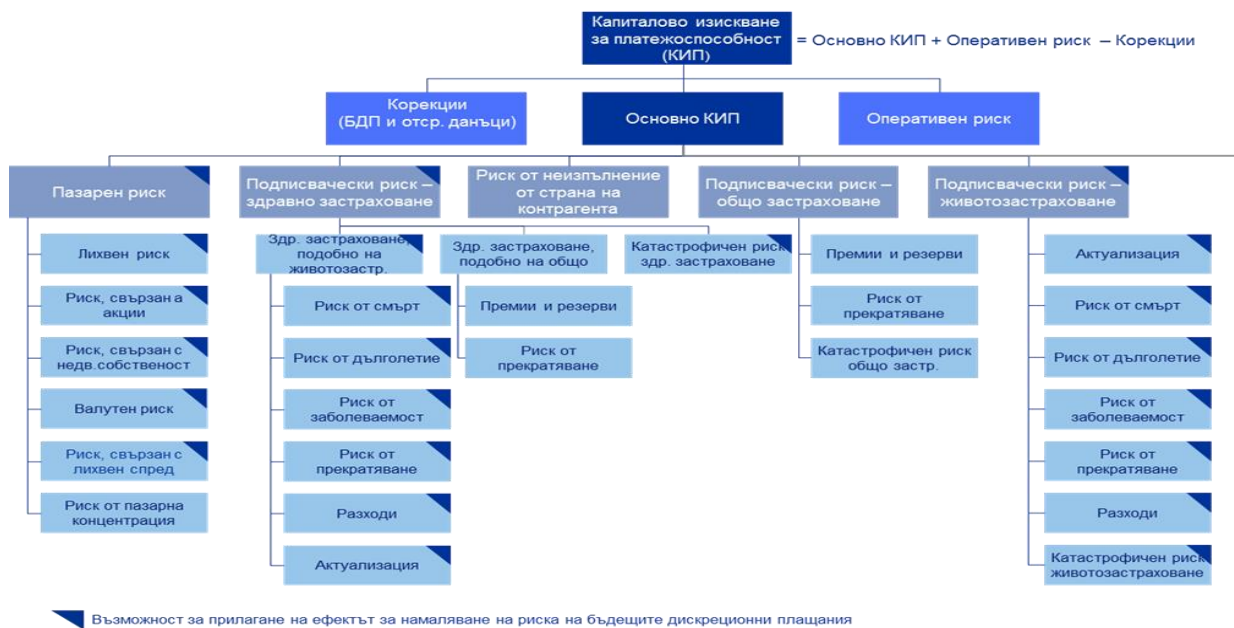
Капиталово изискване за платежоспособност (КИП) = Основно КИП + Оперативен риск – Корекции

Корекции (БДП и отср. данъци)

Основно КИП

Оперативен риск

Пазарен риск

Лихвен риск

Риск, свързан а акции

Риск, свързан с недв.собственост

Валутен риск

Риск, свързан с лихвен спред

Риск от пазарна концентрация

Подписвачески риск – здравно застраховане

Здр. застраховане, подобно на животозастр.

Риск от смърт

Риск от дълголетие

Риск от заболеваемост

Риск от прекратяване

Разходи

Актуализация

Здр. застраховане, подобно на общо

Премии и резерви

Риск от прекратяване

Катастрофичен риск здр. застраховане

Риск от неизпълнение от страна на контрагента

Подписвачески риск – общо застраховане

Премии и резерви

Риск от прекратяване

Катастрофичен риск общо застр.

Подписвачески риск – животозастраховане

Актуализация

Риск от смърт

Риск от дълголетие

Риск от заболеваемост

Риск от прекратяване

Разходи

Катастрофичен риск животозастраховане

Възможност за прилагане на ефектът за намаляване на риска на бъдещите дискреционни плащания